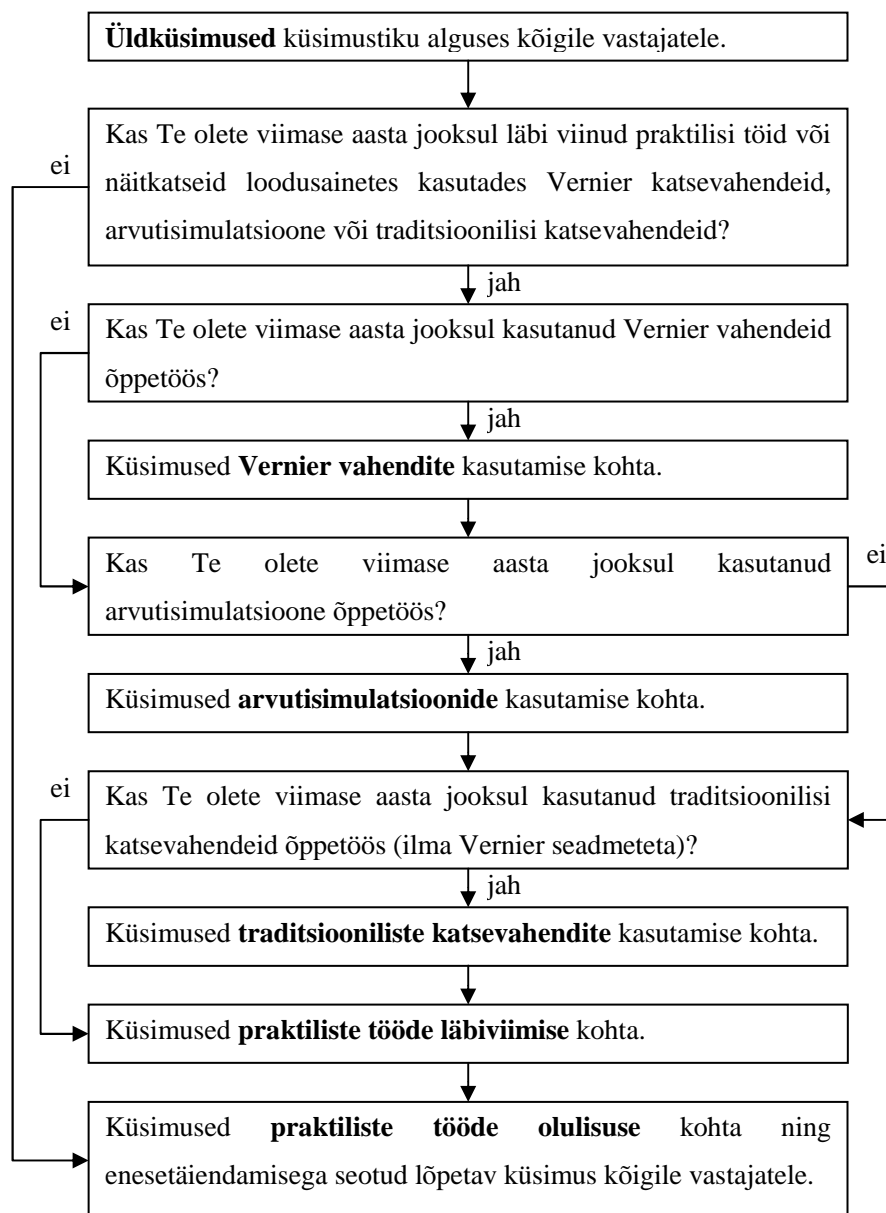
Üldküsimused küsimustiku alguses kõigile vastajatele.

Kas Te olete viimase aasta jooksul läbi viinud praktilisi töid või näitkatseid loodusainetes kasutades Vernier katsevahendeid, arvutisimulatsioone või traditsioonilisi katsevahendeid?

ei

jah

ei

Kas Te olete viimase aasta jooksul kasutanud Vernier vahendeid õppetöös?

jah

Küsimused Vernier vahendite kasutamise kohta.

Kas Te olete viimase aasta jooksul kasutanud arvutisimulatsioone õppetöös?

ei

jah

Küsimused arvutisimulatsioonide kasutamise kohta.

ei

Kas Te olete viimase aasta jooksul kasutanud traditsioonilisi katsevahendeid õppetöös (ilma Vernier seadmeteta)?

jah

Küsimused traditsiooniliste katsevahendite kasutamise kohta.

Küsimused praktiliste tööde läbiviimise kohta.

Küsimused praktiliste tööde olulisuse kohta ning enesetäiendamisega seotud lõpetav küsimus kõigile vastajatele.